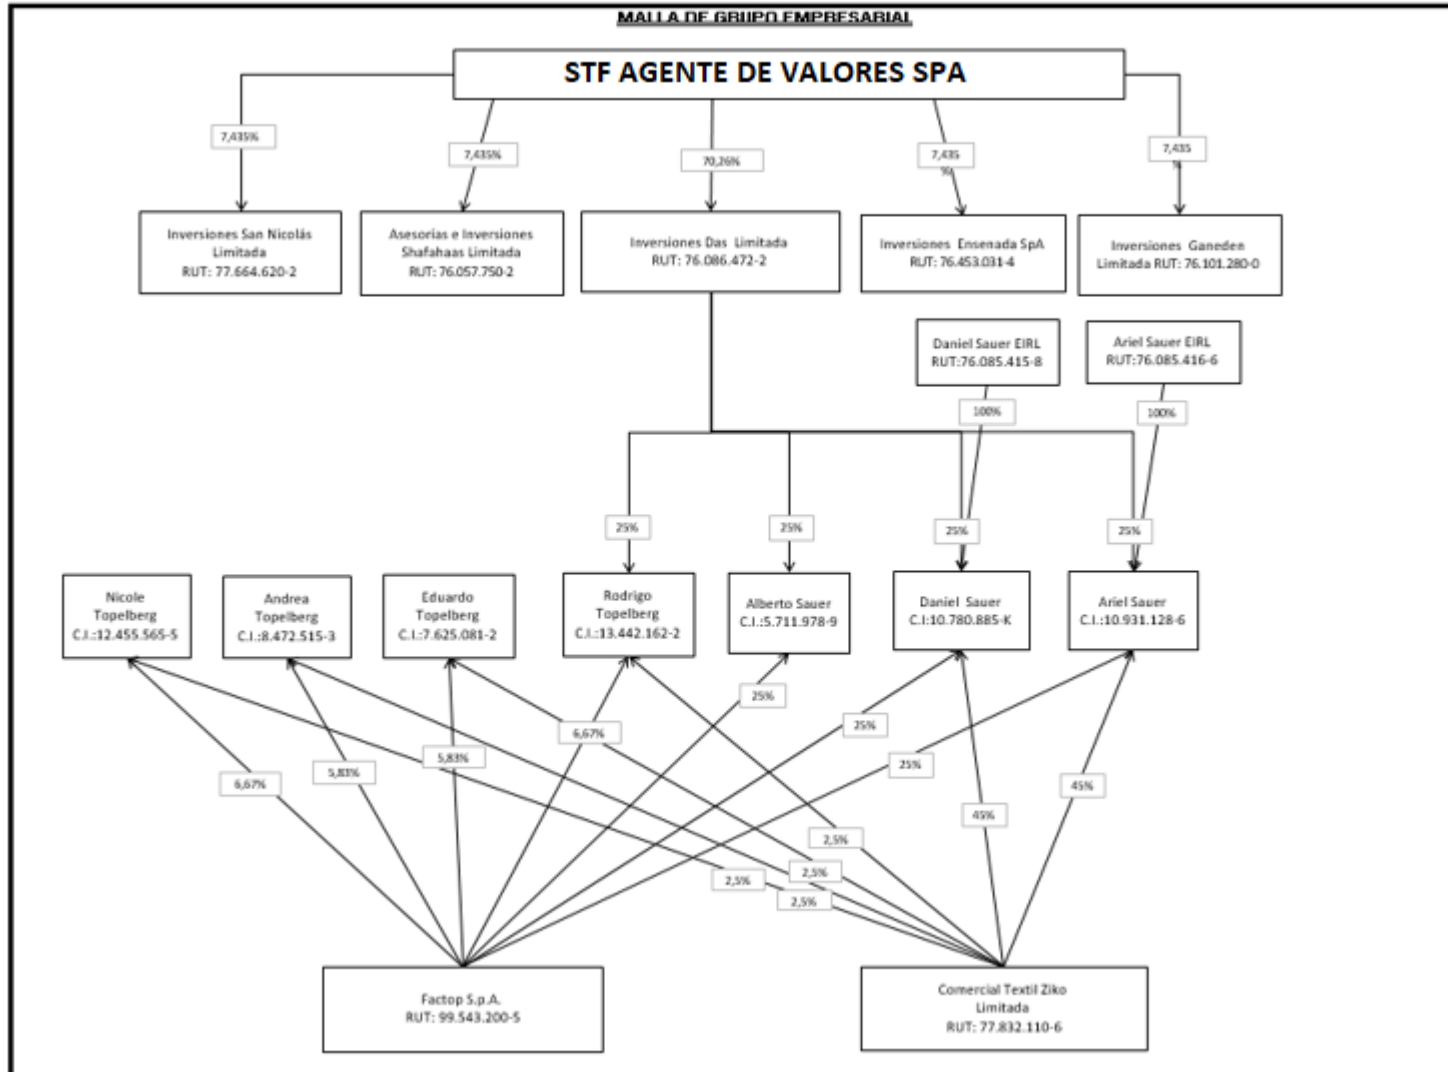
MALLA DE GRUPO EMPRESARIAL

STF AGENTE DE VALORES SPA

7,435%

7,435%

70,26%

7,435 %

7,435 %

Inversiones San Nicolás Limitada RUT: 77.664.620-2

Asesorías e Inversiones Shafahaas Limitada RUT: 76.057.750-2

Inversiones Das Limitada RUT: 76.086.472-2

Inversiones Ensenada SpA RUT: 76.453.031-4

Inversiones Ganeden Limitada RUT: 76.101.280-0

Daniel Sauer EIRL RUT:76.085.415-8

Ariel Sauer EIRL RUT:76.085.416-6

100%

100%

25%

25%

25%

25%

Nicole Topelberg C.I.:12.455.565-5

Andrea Topelberg C.I.:8.472.515-3

Eduardo Topelberg C.I.:7.625.081-2

Rodrigo Topelberg C.I.:13.442.162-2

Alberto Sauer C.I.:5.711.978-9

Daniel Sauer C.I:10.780.885-K

Ariel Sauer C.I.:10.931.128-6

25%

6,67%

25%

25%

6,67%

5,83%

5,83%

45%

45%

2,5%

2,5%

2,5%

2,5%

Factop S.p.A. RUT: 99.543.200-5

Comercial Textil Ziko Limitada RUT: 77.832.110-6